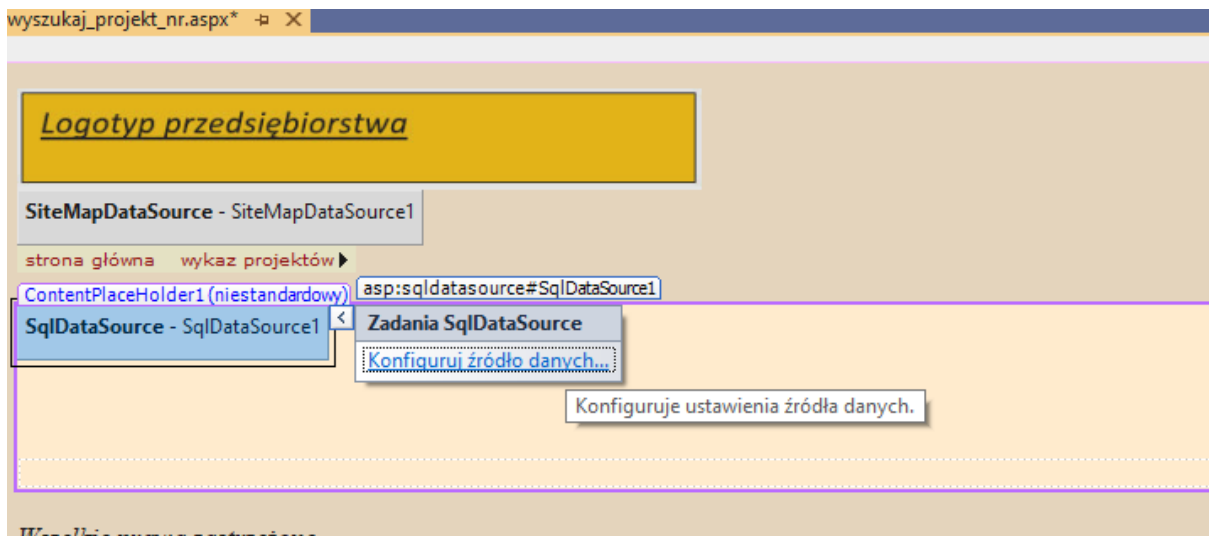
wyszukaj_projekt_nr.aspx* ⊣ ✕

Logotyp przedsiębiorstwa

SiteMapDataSource - SiteMapDataSource1

strona główna wykaz projektów

ContentPlaceHolder1 (niestandardowy) asp:sqldatasource#SqlDataSource1

SqlDataSource - SqlDataSource1

Zadania SqlDataSource

Konfiguruj źródło danych...

Konfiguruje ustawienia źródła danych.

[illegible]